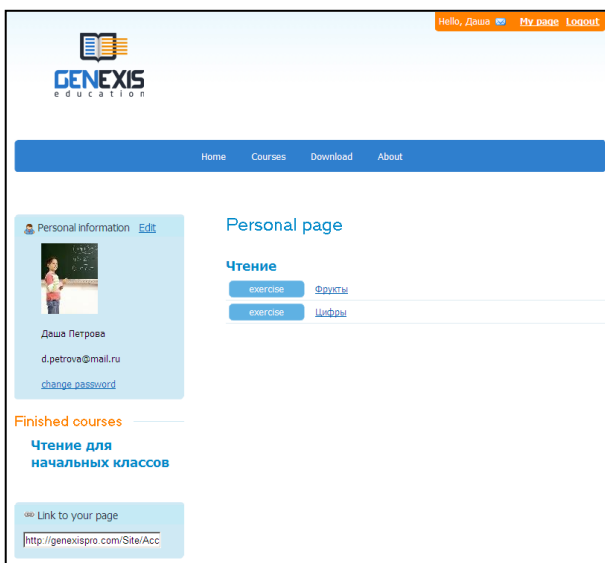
Hello, Даша My page Logout

GENEXIS
education

Home Courses Download About

Personal information Edit

Даша Петрова

d.petrova@mail.ru

change password

Finished courses

Чтение для начальных классов

Link to your page

http://genexispro.com/Site/Acc

Personal page

Чтение

exercise Фрукты

exercise Цифры